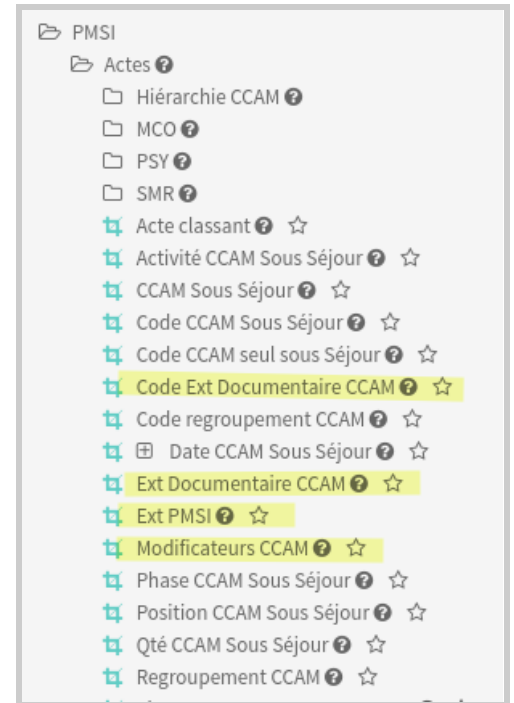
PMSI
Actes
Hiérarchie CCAM
MCO
PSY
SMR
Acte classant
Activité CCAM Sous Séjour
CCAM Sous Séjour
Code CCAM Sous Séjour
Code CCAM seul sous Séjour
Code Ext Documentaire CCAM
Code regroupement CCAM
Date CCAM Sous Séjour
Ext Documentaire CCAM
Ext PMSI
Modificateurs CCAM
Phase CCAM Sous Séjour
Position CCAM Sous Séjour
Qté CCAM Sous Séjour
Regroupement CCAM